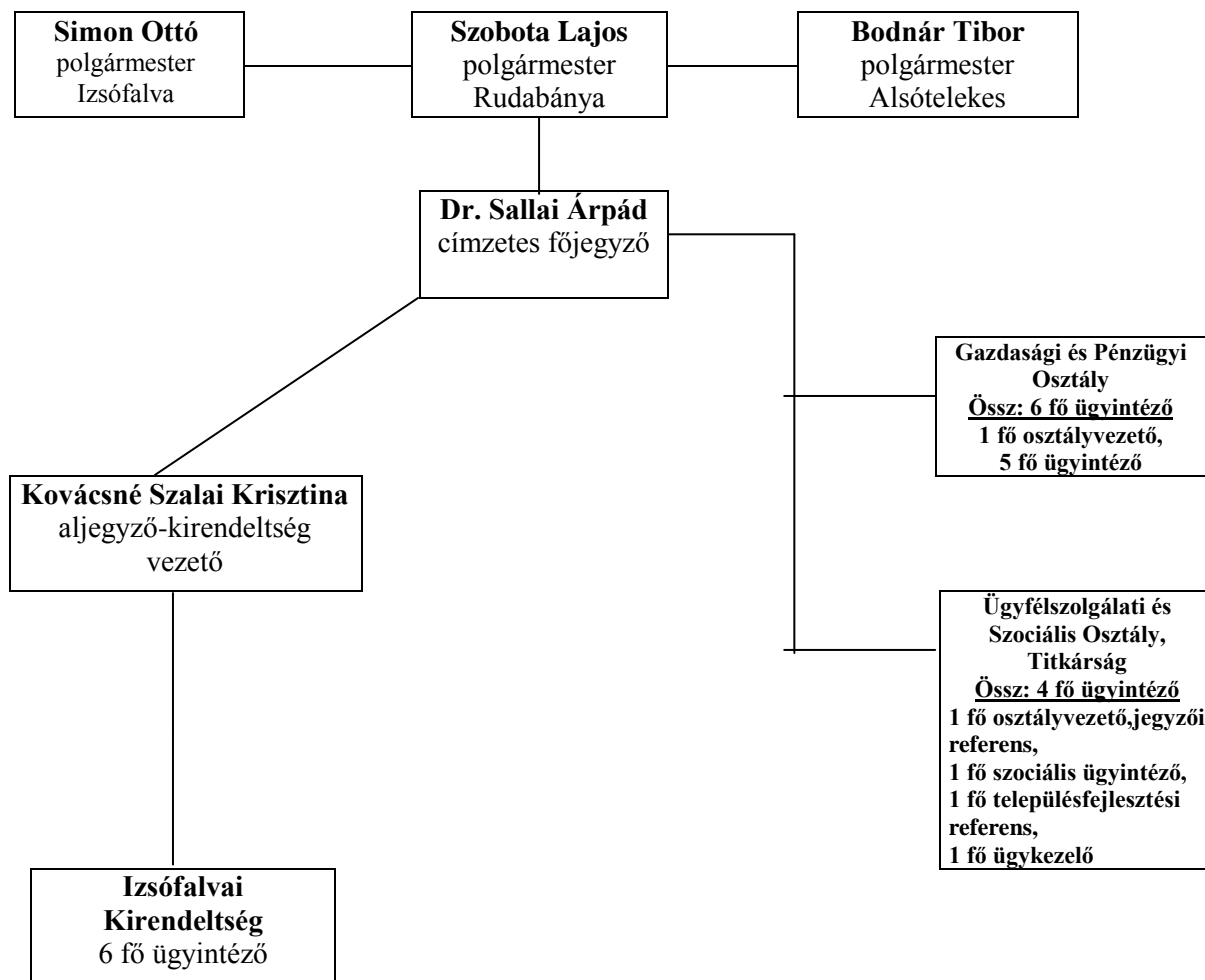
**Simon Ottó**
polgármester
Izsófalva

**Szobota Lajos**
polgármester
Rudabánya

**Bodnár Tibor**
polgármester
Alsótelekes

**Dr. Sallai Árpád**
címzetes főjegyző

**Gazdasági és Pénzügyi Osztály**
**Össz: 6 fő ügyintéző**
**1 fő osztályvezető,**
**5 fő ügyintéző**

**Kovácsné Szalai Krisztina**
aljegyző-kirendeltség vezető

**Ügyfélszolgálati és Szociális Osztály, Titkárság**
**Össz: 4 fő ügyintéző**
**1 fő osztályvezető,jegyzői referens,**
**1 fő szociális ügyintéző,**
**1 fő településfejlesztési referens,**
**1 fő ügykezelő**

**Izsófalvai Kirendeltség**
6 fő ügyintéző